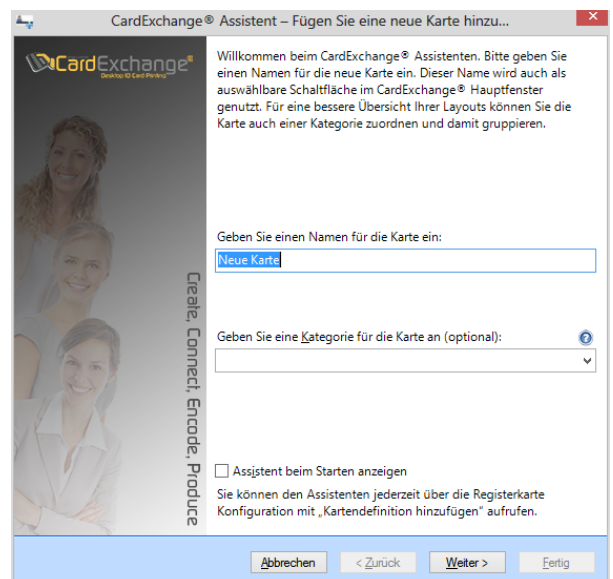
CardExchange® Assistent – Fügen Sie eine neue Karte hinzu...

CardExchange®
Desktop ID Card Printing

Create, Connect, Encode, Produce

Willkommen beim CardExchange® Assistenten. Bitte geben Sie einen Namen für die neue Karte ein. Dieser Name wird auch als auswählbare Schaltfläche im CardExchange® Hauptfenster genutzt. Für eine bessere Übersicht Ihrer Layouts können Sie die Karte auch einer Kategorie zuordnen und damit gruppieren.

Geben Sie einen Namen für die Karte ein:

Neue Karte

Geben Sie eine Kategorie für die Karte an (optional):

Assistent beim Starten anzeigen

Sie können den Assistenten jederzeit über die Registerkarte Konfiguration mit „Kartendefinition hinzufügen" aufrufen.

Abbrechen
< Zurück
Weiter >
Fertig